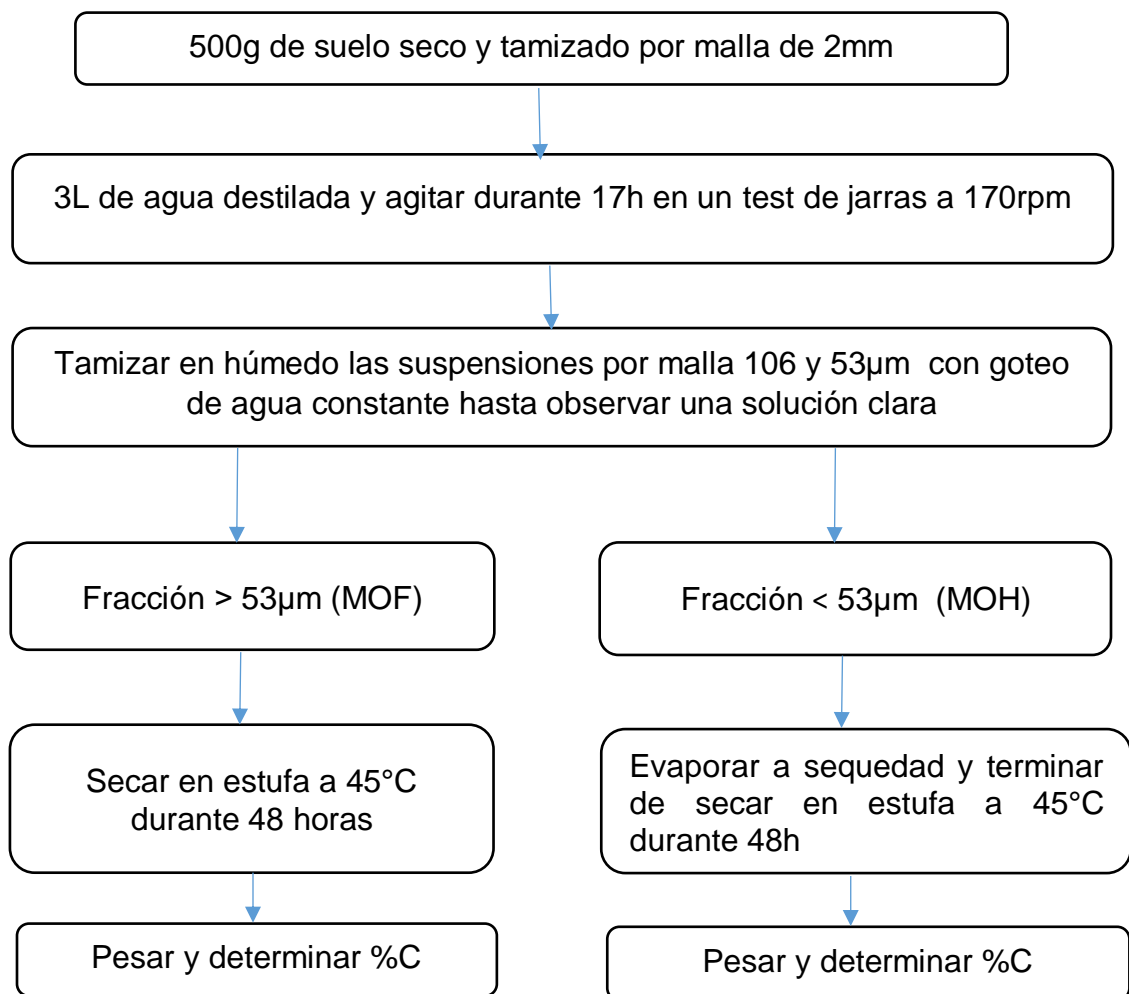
500g de suelo seco y tamizado por malla de 2mm

3L de agua destilada y agitar durante 17h en un test de jarras a 170rpm

Tamizar en húmedo las suspensiones por malla 106 y 53µm con goteo de agua constante hasta observar una solución clara

Fracción > 53µm (MOF)

Secar en estufa a 45°C durante 48 horas

Pesar y determinar %C

Fracción < 53µm (MOH)

Evaporar a sequedad y terminar de secar en estufa a 45°C durante 48h

Pesar y determinar %C